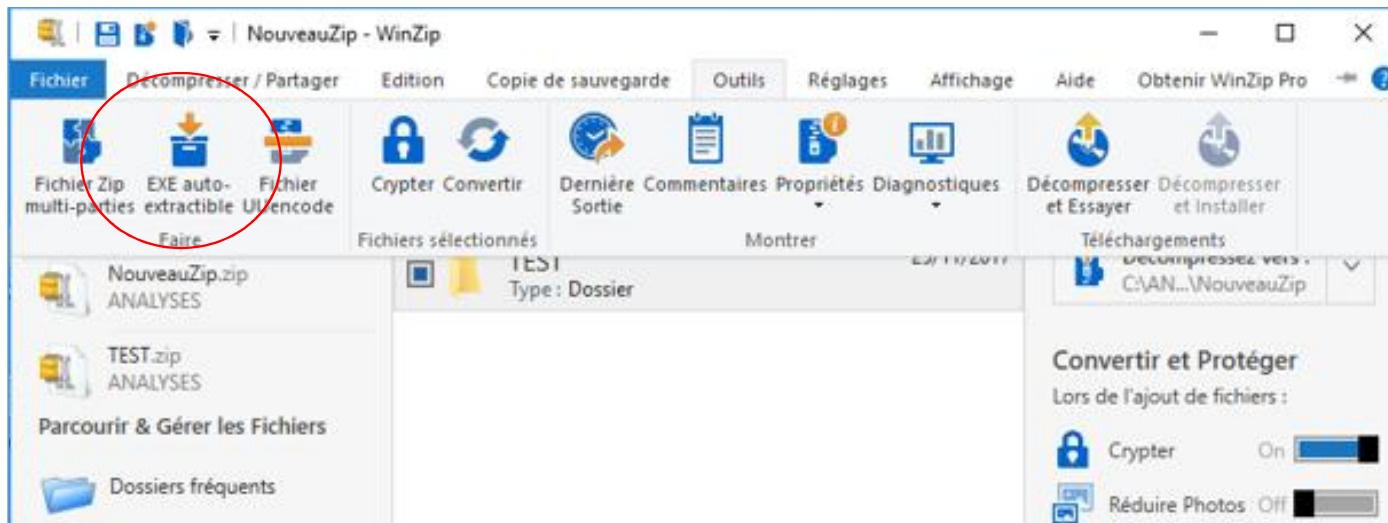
NouveauZip - WinZip

Fichier Décompresser / Partager Edition Copie de sauvegarde Outils Réglages Affichage Aide Obtenir WinZip Pro

Fichier Zip multi-parties
EXE auto-extractible
Fichier UUencode
Faire

Crypter
Convertir
Fichiers sélectionnés

Dernière Sortie
Commentaires
Propriétés
Diagnostiques
Montrer

Décompresser et Essayer
Décompresser et Installer
Téléchargements

NouveauZip.zip
ANALYSES

TEST.zip
ANALYSES

Parcourir & Gérer les Fichiers

Dossiers fréquents

TEST
Type : Dossier
23/11/2017

Décompressez vers :
C:\AN...\NouveauZip

Convertir et Protéger
Lors de l'ajout de fichiers :

Crypter On

Réduire Photos Off